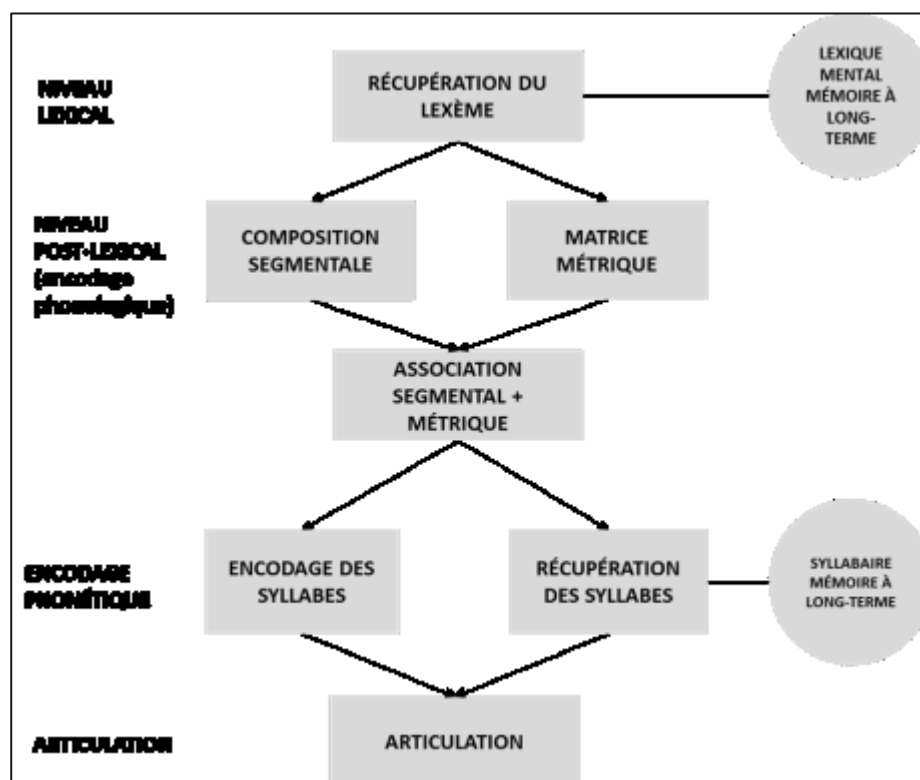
NIVEAU LEXICAL

RÉCUPÉRATION DU LEXÈME

LEXIQUE MENTAL MÉMOIRE À LONG-TERME

NIVEAU POST-LEXICAL (encodage phonologique)

COMPOSITION SEGMENTALE

MATRICE MÉTRIQUE

ASSOCIATION SEGMENTAL + MÉTRIQUE

ENCODAGE PHONÉTIQUE

ENCODAGE DES SYLLABES

RÉCUPÉRATION DES SYLLABES

SYLLABAIRE MÉMOIRE À LONG-TERME

ARTICULATION

ARTICULATION